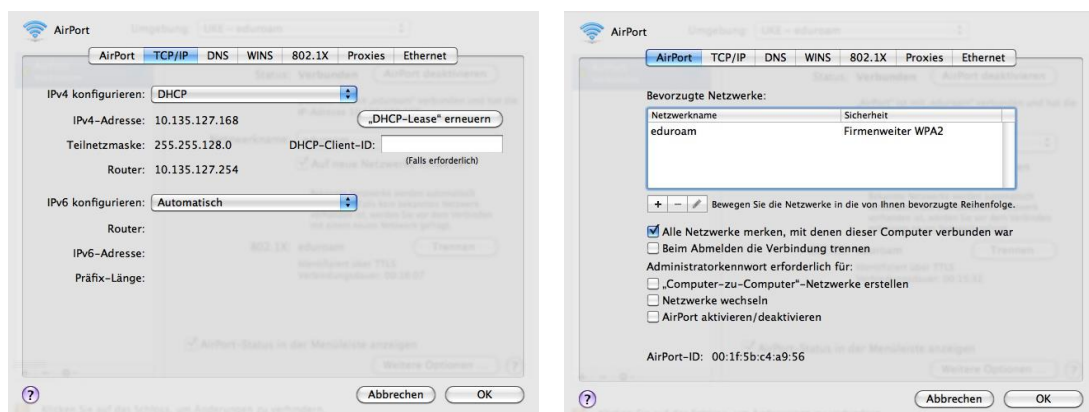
AirPort

AirPort | TCP/IP | DNS | WINS | 802.1X | Proxies | Ethernet

IPv4 konfigurieren: DHCP

IPv4-Adresse: 10.135.127.168

„DHCP-Lease" erneuern

Teilnetzmaske: 255.255.128.0

DHCP-Client-ID:

(Falls erforderlich)

Router: 10.135.127.254

IPv6 konfigurieren: Automatisch

Router:

IPv6-Adresse:

Präfix-Länge:

?

Abbrechen

OK

AirPort

AirPort | TCP/IP | DNS | WINS | 802.1X | Proxies | Ethernet

Bevorzugte Netzwerke:

| Netzwerkname | Sicherheit |
|---|---|
| eduroam | Firmenweiter WPA2 |

+ – Bewegen Sie die Netzwerke in die von Ihnen bevorzugte Reihenfolge.

Alle Netzwerke merken, mit denen dieser Computer verbunden war

Beim Abmelden die Verbindung trennen

Administratorkennwort erforderlich für:

„Computer-zu-Computer"-Netzwerke erstellen

Netzwerke wechseln

AirPort aktivieren/deaktivieren

AirPort-ID: 00:1f:5b:c4:a9:56

?

Abbrechen

OK